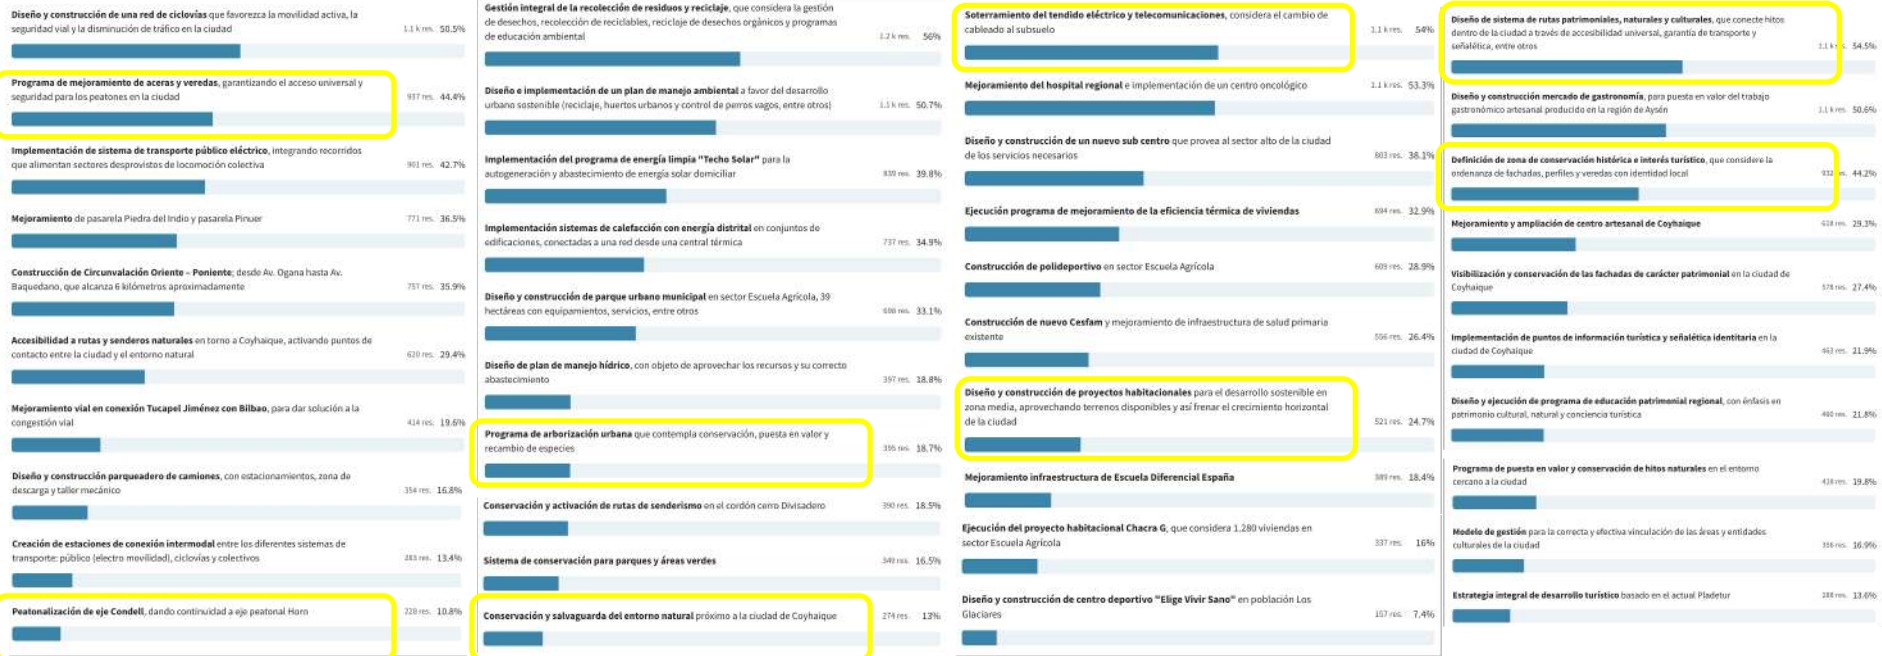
**Diseño y construcción de una red de ciclovías** que favorezca la movilidad activa, la seguridad vial y la disminución de tráfico en la ciudad
1.1 k res. 50.5%

**Programa de mejoramiento de aceras y veredas**, garantizando el acceso universal y seguridad para los peatones en la ciudad
937 res. 44.4%

**Implementación de sistema de transporte público eléctrico**, integrando recorridos que alimentan sectores desprovistos de locomoción colectiva
901 res. 42.7%

**Mejoramiento** de pasarela Piedra del Indio y pasarela Pinuer
771 res. 36.5%

**Construcción de Circunvalación Oriente – Poniente**; desde Av. Ogana hasta Av. Baquedano, que alcanza 6 kilómetros aproximadamente
757 res. 35.9%

**Accesibilidad a rutas y senderos naturales** en torno a Coyhaique, activando puntos de contacto entre la ciudad y el entorno natural
620 res. 29.4%

**Mejoramiento vial en conexión Tucapel Jiménez con Bilbao**, para dar solución a la congestión vial
414 res. 19.6%

**Diseño y construcción parqueadero de camiones**, con estacionamientos, zona de descarga y taller mecánico
354 res. 16.8%

**Creación de estaciones de conexión intermodal** entre los diferentes sistemas de transporte: público (electro movilidad), ciclovías y colectivos
283 res. 13.4%

**Peatonalización de eje Condell**, dando continuidad a eje peatonal Horn
228 res. 10.8%

**Gestión integral de la recolección de residuos y reciclaje**, que considera la gestión de desechos, recolección de reciclables, reciclaje de desechos orgánicos y programas de educación ambiental
1.2 k res. 56%

**Diseño e implementación de un plan de manejo ambiental** a favor del desarrollo urbano sostenible (reciclaje, huertos urbanos y control de perros vagos, entre otros)
1.1 k res. 50.7%

**Implementación del programa de energía limpia "Techo Solar"** para la autogeneración y abastecimiento de energía solar domiciliar
839 res. 39.8%

**Implementación sistemas de calefacción con energía distrital** en conjuntos de edificaciones, conectadas a una red desde una central térmica
737 res. 34.9%

**Diseño y construcción de parque urbano municipal** en sector Escuela Agrícola, 39 hectáreas con equipamientos, servicios, entre otros
698 res. 33.1%

**Diseño de plan de manejo hídrico**, con objeto de aprovechar los recursos y su correcto abastecimiento
397 res. 18.8%

**Programa de arborización urbana** que contempla conservación, puesta en valor y recambio de especies
395 res. 18.7%

**Conservación y activación de rutas de senderismo** en el cordón cerro Divisadero
390 res. 18.5%

**Sistema de conservación para parques y áreas verdes**
349 res. 16.5%

**Conservación y salvaguarda del entorno natural** próximo a la ciudad de Coyhaique
274 res. 13%

**Soterramiento del tendido eléctrico y telecomunicaciones**, considera el cambio de cableado al subsuelo
1.1 k res. 54%

**Mejoramiento del hospital regional** e implementación de un centro oncológico
1.1 k res. 53.3%

**Diseño y construcción de un nuevo sub centro** que provea al sector alto de la ciudad de los servicios necesarios
803 res. 38.1%

**Ejecución programa de mejoramiento de la eficiencia térmica de viviendas**
694 res. 32.9%

**Construcción de polideportivo** en sector Escuela Agrícola
609 res. 28.9%

**Construcción de nuevo Cesfam** y mejoramiento de infraestructura de salud primaria existente
556 res. 26.4%

**Diseño y construcción de proyectos habitacionales** para el desarrollo sostenible en zona media, aprovechando terrenos disponibles y así frenar el crecimiento horizontal de la ciudad
521 res. 24.7%

**Mejoramiento infraestructura de Escuela Diferencial España**
389 res. 18.4%

**Ejecución del proyecto habitacional Chacra G**, que considera 1.280 viviendas en sector Escuela Agrícola
337 res. 16%

**Diseño y construcción de centro deportivo "Elige Vivir Sano"** en población Los Glaciares
157 res. 7.4%

**Diseño de sistema de rutas patrimoniales, naturales y culturales**, que conecte hitos dentro de la ciudad a través de accesibilidad universal, garantía de transporte y señalética, entre otros
1.1 k res. 54.5%

**Diseño y construcción mercado de gastronomía**, para puesta en valor del trabajo gastronómico artesanal producido en la región de Aysén
1.1 k res. 50.6%

**Definición de zona de conservación histórica e interés turístico**, que considere la ordenanza de fachadas, perfiles y veredas con identidad local
932 res. 44.2%

**Mejoramiento y ampliación de centro artesanal de Coyhaique**
618 res. 29.3%

**Visibilización y conservación de las fachadas de carácter patrimonial** en la ciudad de Coyhaique
578 res. 27.4%

**Implementación de puntos de información turística y señalética identitaria** en la ciudad de Coyhaique
463 res. 21.9%

**Diseño y ejecución de programa de educación patrimonial regional**, con énfasis en patrimonio cultural, natural y conciencia turística
460 res. 21.8%

**Programa de puesta en valor y conservación de hitos naturales** en el entorno cercano a la ciudad
418 res. 19.8%

**Modelo de gestión** para la correcta y efectiva vinculación de las áreas y entidades culturales de la ciudad
356 res. 16.9%

**Estrategia integral de desarrollo turístico** basado en el actual Pladetur
288 res. 13.6%